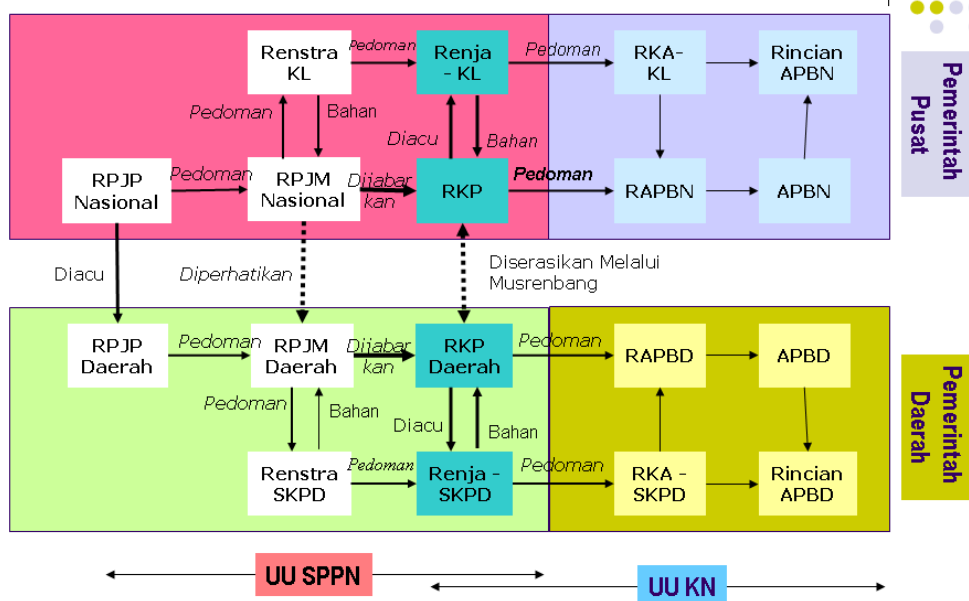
Renstra KL

Pedoman

Renja - KL

Pedoman

RKA-KL

Rincian APBN

Pemerintah Pusat

Pedoman

Bahan

Diacu

Bahan

RPJP Nasional

Pedoman

RPJM Nasional

Dijabarkan

RKP

Pedoman

RAPBN

APBN

Diacu

Diperhatikan

Diserasikan Melalui Musrenbang

RPJP Daerah

Pedoman

RPJM Daerah

Dijabarkan

RKP Daerah

Pedoman

RAPBD

APBD

Pemerintah Daerah

Pedoman

Bahan

Diacu

Bahan

Renstra SKPD

Pedoman

Renja - SKPD

Pedoman

RKA - SKPD

Rincian APBD

UU SPPN

UU KN